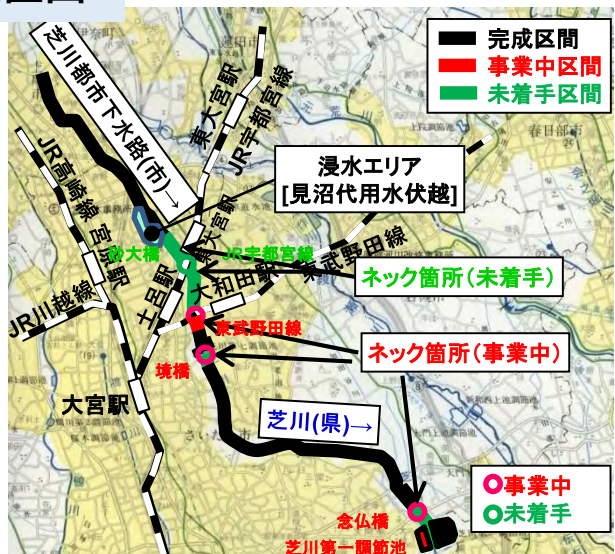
完成区間
事業中区間
未着手区間

芝川都市下水路(市)→
東大宮駅
JR宇都宮線
JR高崎線
浸水エリア
[見沼代用水伏越]
砂大橋
JR宇都宮線
東武野田線
大和田駅
土呂駅
ネック箇所(未着手)
東武野田線
JR川越線
ネック箇所(事業中)
境橋
大宮駅
芝川(県)→
事業中
未着手
念仏橋
芝川第一調節池